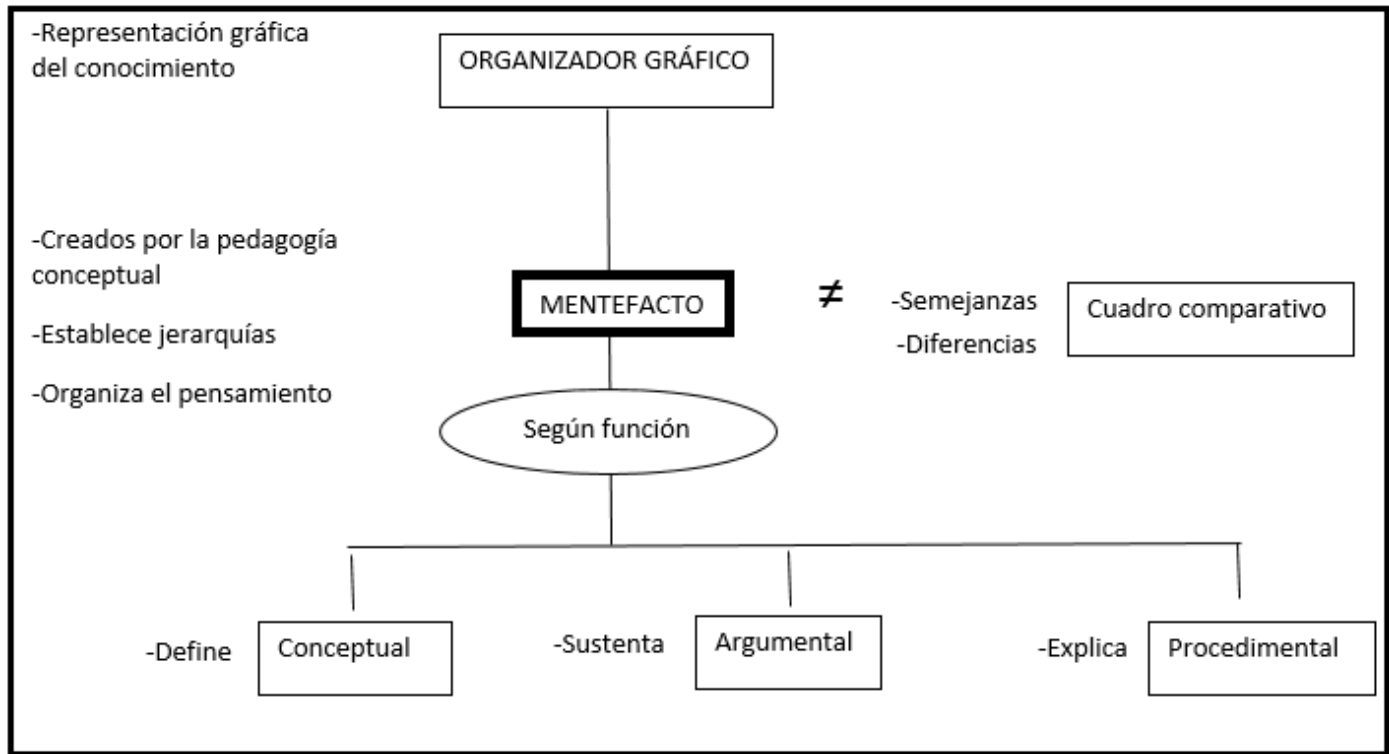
-Representación gráfica del conocimiento

ORGANIZADOR GRÁFICO

-Creados por la pedagogía conceptual

-Establece jerarquías

-Organiza el pensamiento

MENTEFACTO

$\neq$

-Semejanzas
-Diferencias

Cuadro comparativo

Según función

-Define

Conceptual

-Sustenta

Argumental

-Explica

Procedimental